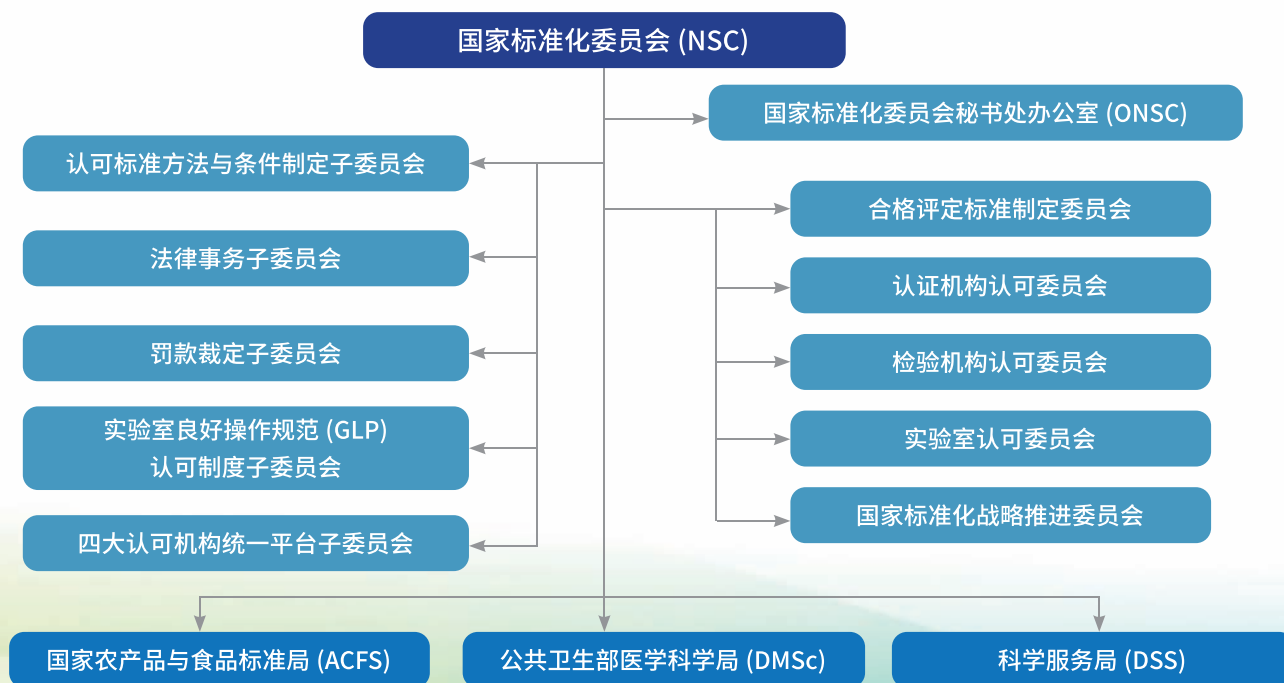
国家标准化委员会 (NSC)

国家标准化委员会秘书处办公室 (ONSC)

认可标准方法与条件制定子委员会

法律事务子委员会

罚款裁定子委员会

实验室良好操作规范 (GLP) 认可制度子委员会

四大认可机构统一平台子委员会

合格评定标准制定委员会

认证机构认可委员会

检验机构认可委员会

实验室认可委员会

国家标准化战略推进委员会

国家农产品与食品标准局 (ACFS)

公共卫生部医学科学局 (DMSc)

科学服务局 (DSS)